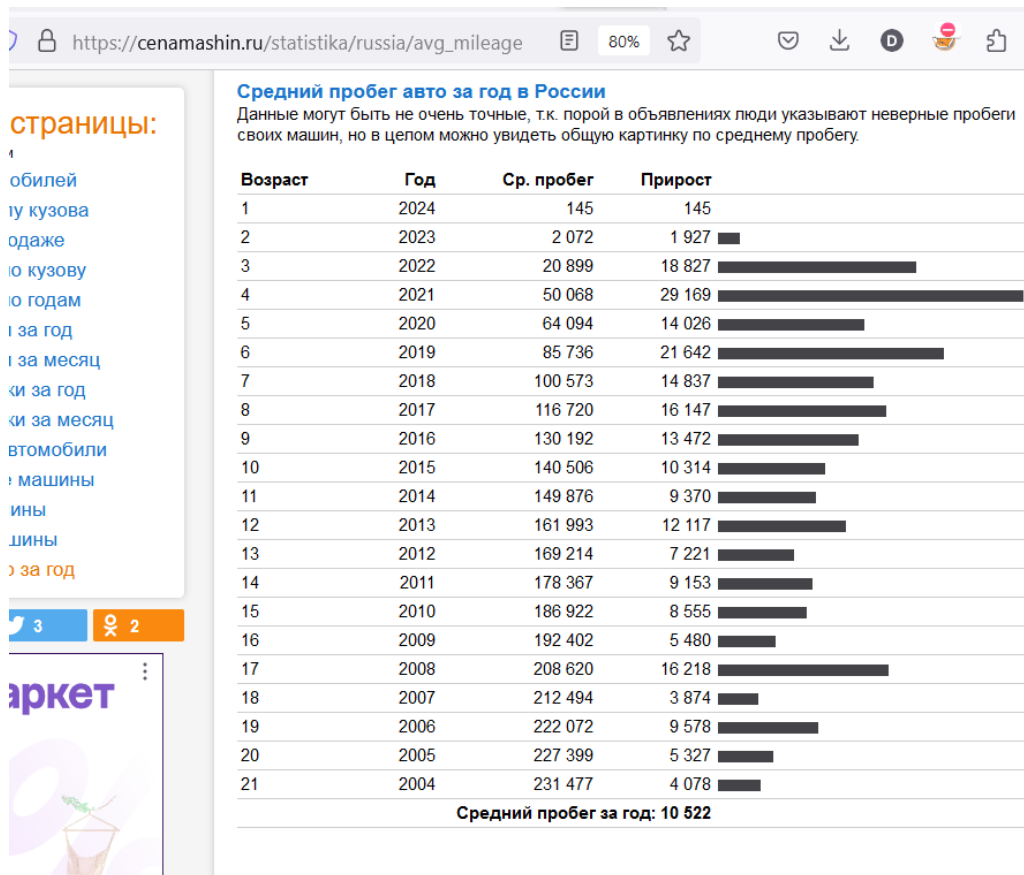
https://cenamashin.ru/statistika/russia/avg_mileage 80%

D

страницы:
и
обилей
пу кузова
одаже
ю кузову
ю годам
за год
за месяц
ки за год
ки за месяц
втомобили
машины
ины
шины
за год

3 2

аркет

Средний пробег авто за год в России
Данные могут быть не очень точные, т.к. порой в объявлениях люди указывают неверные пробеги своих машин, но в целом можно увидеть общую картинку по среднему пробегу.

| Возраст | Год | Ср. пробег | Прирост |
|---|---|---|---|
| 1 | 2024 | 145 | 145 |
| 2 | 2023 | 2 072 | 1 927 |
| 3 | 2022 | 20 899 | 18 827 |
| 4 | 2021 | 50 068 | 29 169 |
| 5 | 2020 | 64 094 | 14 026 |
| 6 | 2019 | 85 736 | 21 642 |
| 7 | 2018 | 100 573 | 14 837 |
| 8 | 2017 | 116 720 | 16 147 |
| 9 | 2016 | 130 192 | 13 472 |
| 10 | 2015 | 140 506 | 10 314 |
| 11 | 2014 | 149 876 | 9 370 |
| 12 | 2013 | 161 993 | 12 117 |
| 13 | 2012 | 169 214 | 7 221 |
| 14 | 2011 | 178 367 | 9 153 |
| 15 | 2010 | 186 922 | 8 555 |
| 16 | 2009 | 192 402 | 5 480 |
| 17 | 2008 | 208 620 | 16 218 |
| 18 | 2007 | 212 494 | 3 874 |
| 19 | 2006 | 222 072 | 9 578 |
| 20 | 2005 | 227 399 | 5 327 |
| 21 | 2004 | 231 477 | 4 078 |

Средний пробег за год: 10 522